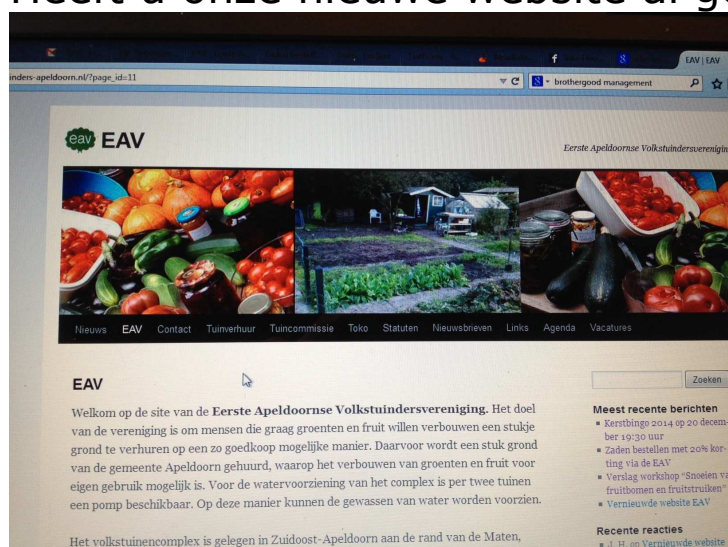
Heeft u onze nieuwe website al g

EAV | EAV

inders-apeldoorn.nl/?page_id=11

brothergood management

eav EAV

Eerste Apeldoornse Volkstuindersvereniging

Nieuws EAV Contact Tuinverhuur Tuincommissie Toko Statuten Nieuwsbrieven Links Agenda Vacatures

EAV

Welkom op de site van de **Eerste Apeldoornse Volkstuindersvereniging.** Het doel van de vereniging is om mensen die graag groenten en fruit willen verbouwen een stukje grond te verhuren op een zo goedkoop mogelijke manier. Daarvoor wordt een stuk grond van de gemeente Apeldoorn gehuurd, waarop het verbouwen van groenten en fruit voor eigen gebruik mogelijk is. Voor de watervoorziening van het complex is per twee tuinen een pomp beschikbaar. Op deze manier kunnen de gewassen van water worden voorzien.

Het volkstuinencomplex is gelegen in Zuidoost-Apeldoorn aan de rand van de Maten,

Zoeken

Meest recente berichten

Kerstbingo 2014 op 20 december 19:30 uur

Zaden bestellen met 20% korting via de EAV

Verslag workshop "Snoeien van fruitbomen en fruitstruiken"

Vernieuwde website EAV

Recente reacties

J. H. on Vernieuwde website